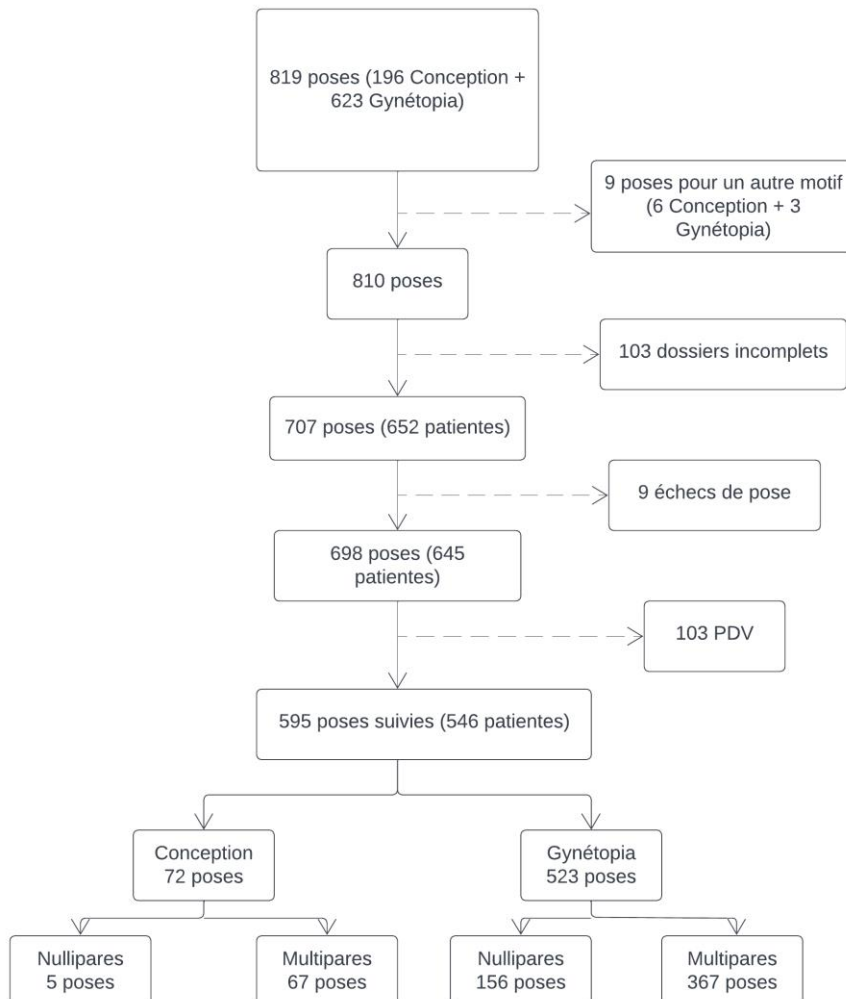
819 poses (196 Conception + 623 Gynétopia)

9 poses pour un autre motif (6 Conception + 3 Gynétopia)

810 poses

103 dossiers incomplets

707 poses (652 patientes)

9 échecs de pose

698 poses (645 patientes)

103 PDV

595 poses suivies (546 patientes)

Conception 72 poses

Gynétopia 523 poses

Nullipares 5 poses

Multipares 67 poses

Nullipares 156 poses

Multipares 367 poses